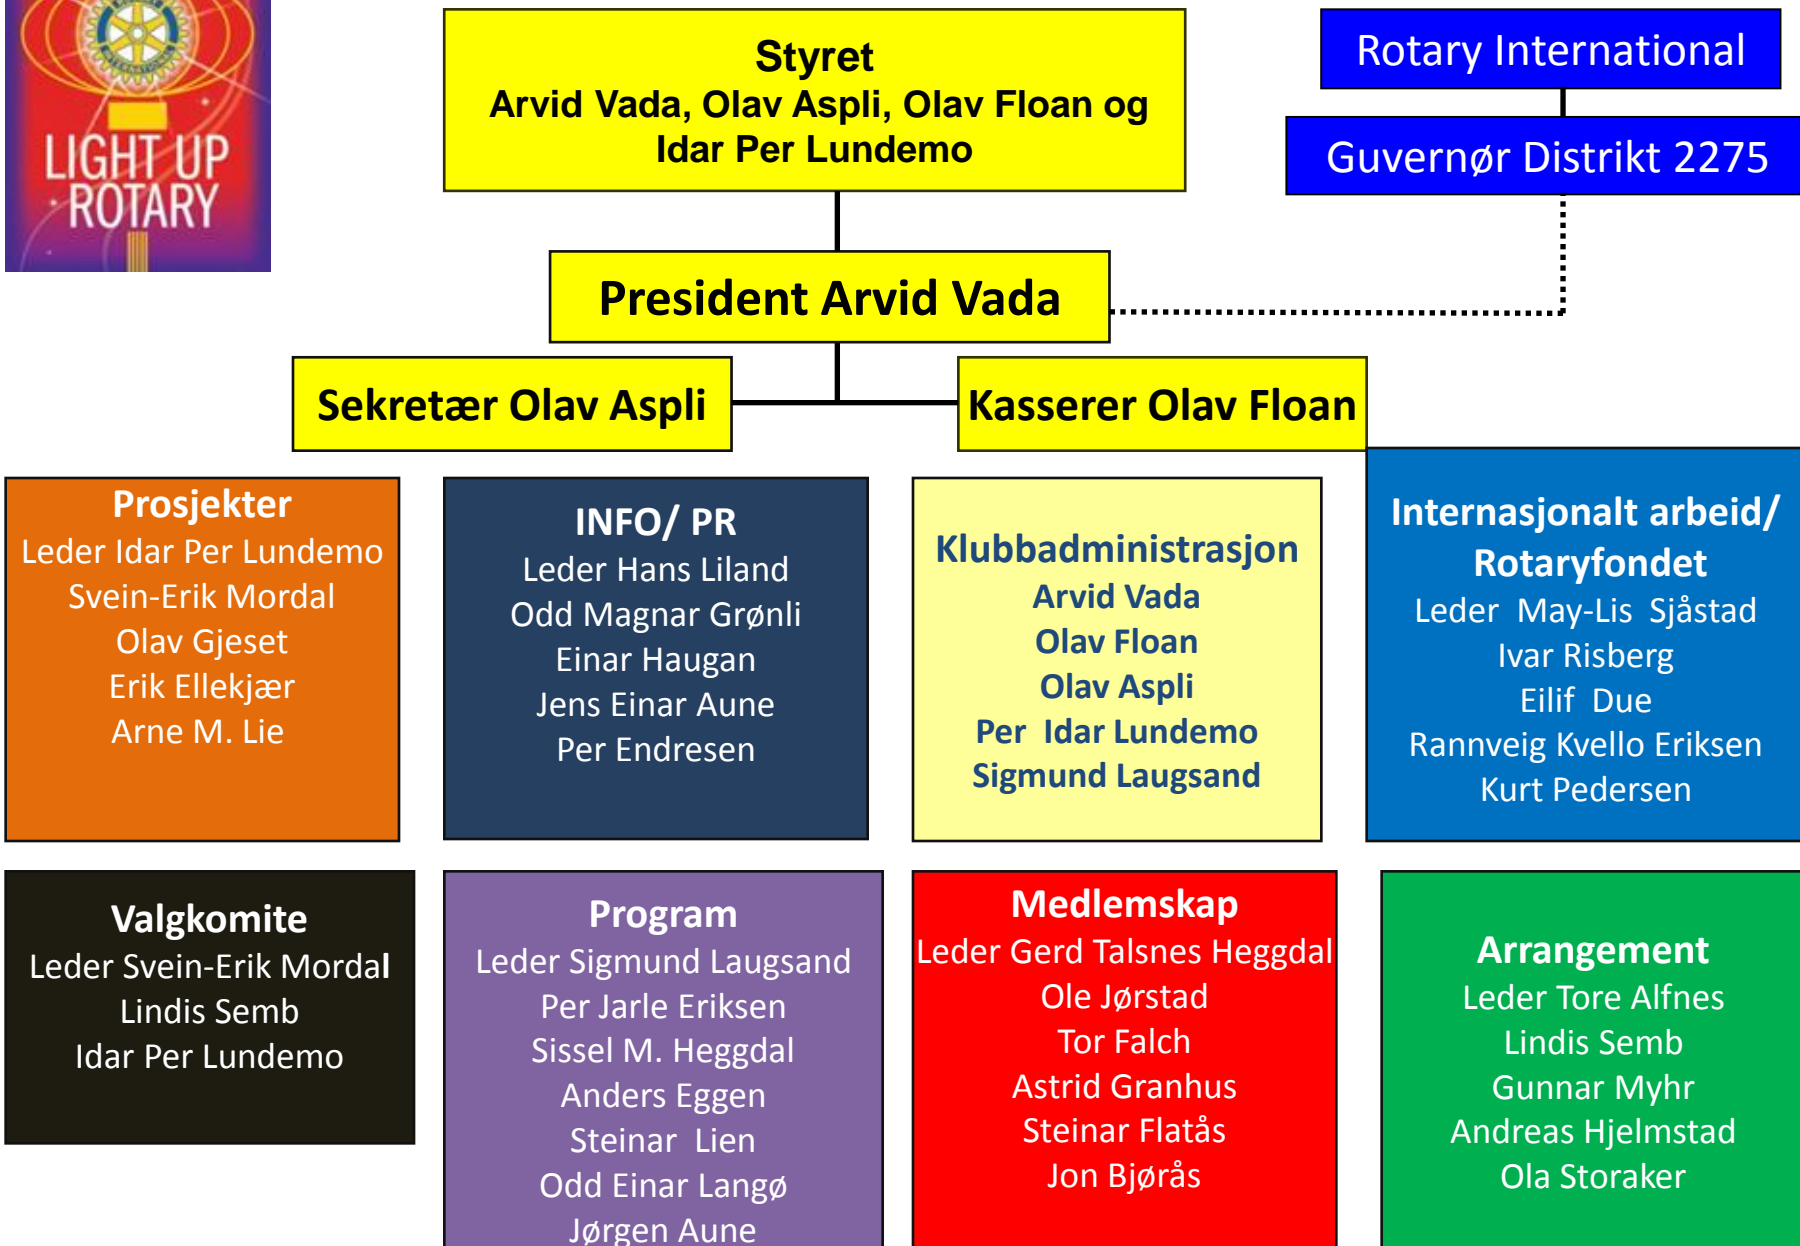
LIGHT UP ROTARY

Styret
Arvid Vada, Olav Aspli, Olav Floan og Idar Per Lundemo

Rotary International

Guvernør Distrikt 2275

President Arvid Vada

Sekretær Olav Aspli

Kasserer Olav Floan

Prosjekter
Leder Idar Per Lundemo
Svein-Erik Mordal
Olav Gjeset
Erik Ellekjær
Arne M. Lie

INFO/ PR
Leder Hans Liland
Odd Magnar Grønli
Einar Haugan
Jens Einar Aune
Per Endresen

Klubbadministrasjon
Arvid Vada
Olav Floan
Olav Aspli
Per Idar Lundemo
Sigmund Laugsand

Internasjonalt arbeid/ Rotaryfondet
Leder May-Lis Sjåstad
Ivar Risberg
Eilif Due
Rannveig Kvello Eriksen
Kurt Pedersen

Valgkomite
Leder Svein-Erik Mordal
Lindis Semb
Idar Per Lundemo

Program
Leder Sigmund Laugsand
Per Jarle Eriksen
Sissel M. Heggdal
Anders Eggen
Steinar Lien
Odd Einar Langø
Jørgen Aune

Medlemskap
Leder Gerd Talsnes Heggdal
Ole Jørstad
Tor Falch
Astrid Granhus
Steinar Flatås
Jon Bjørås

Arrangement
Leder Tore Alfnes
Lindis Semb
Gunnar Myhr
Andreas Hjelmstad
Ola Storaker